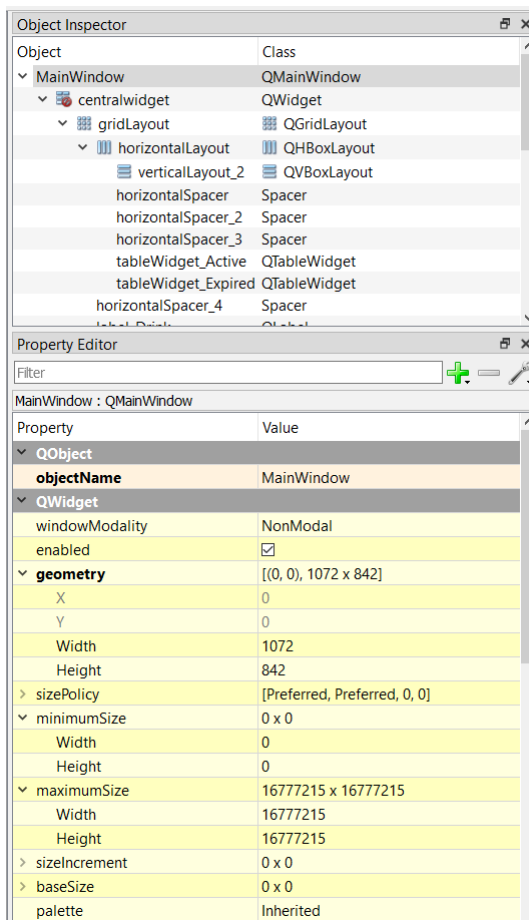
Object Inspector

| Object | Class |
|---|---|
| MainWindow | QMainWindow |
| centralwidget | QWidget |
| gridLayout | QGridLayout |
| horizontalLayout | QHBoxLayout |
| verticalLayout_2 | QVBoxLayout |
| horizontalSpacer | Spacer |
| horizontalSpacer_2 | Spacer |
| horizontalSpacer_3 | Spacer |
| tableWidget_Active | QTableWidget |
| tableWidget_Expired | QTableWidget |
| horizontalSpacer_4 | Spacer |
| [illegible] | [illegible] |

Property Editor

Filter

MainWindow : QMainWindow

| Property | Value |
|---|---|
| QObject | |
| objectName | MainWindow |
| QWidget | |
| windowModality | NonModal |
| enabled | ☑ |
| geometry | [(0, 0), 1072 x 842] |
| X | 0 |
| Y | 0 |
| Width | 1072 |
| Height | 842 |
| sizePolicy | [Preferred, Preferred, 0, 0] |
| minimumSize | 0 x 0 |
| Width | 0 |
| Height | 0 |
| maximumSize | 16777215 x 16777215 |
| Width | 16777215 |
| Height | 16777215 |
| sizeIncrement | 0 x 0 |
| baseSize | 0 x 0 |
| palette | Inherited |